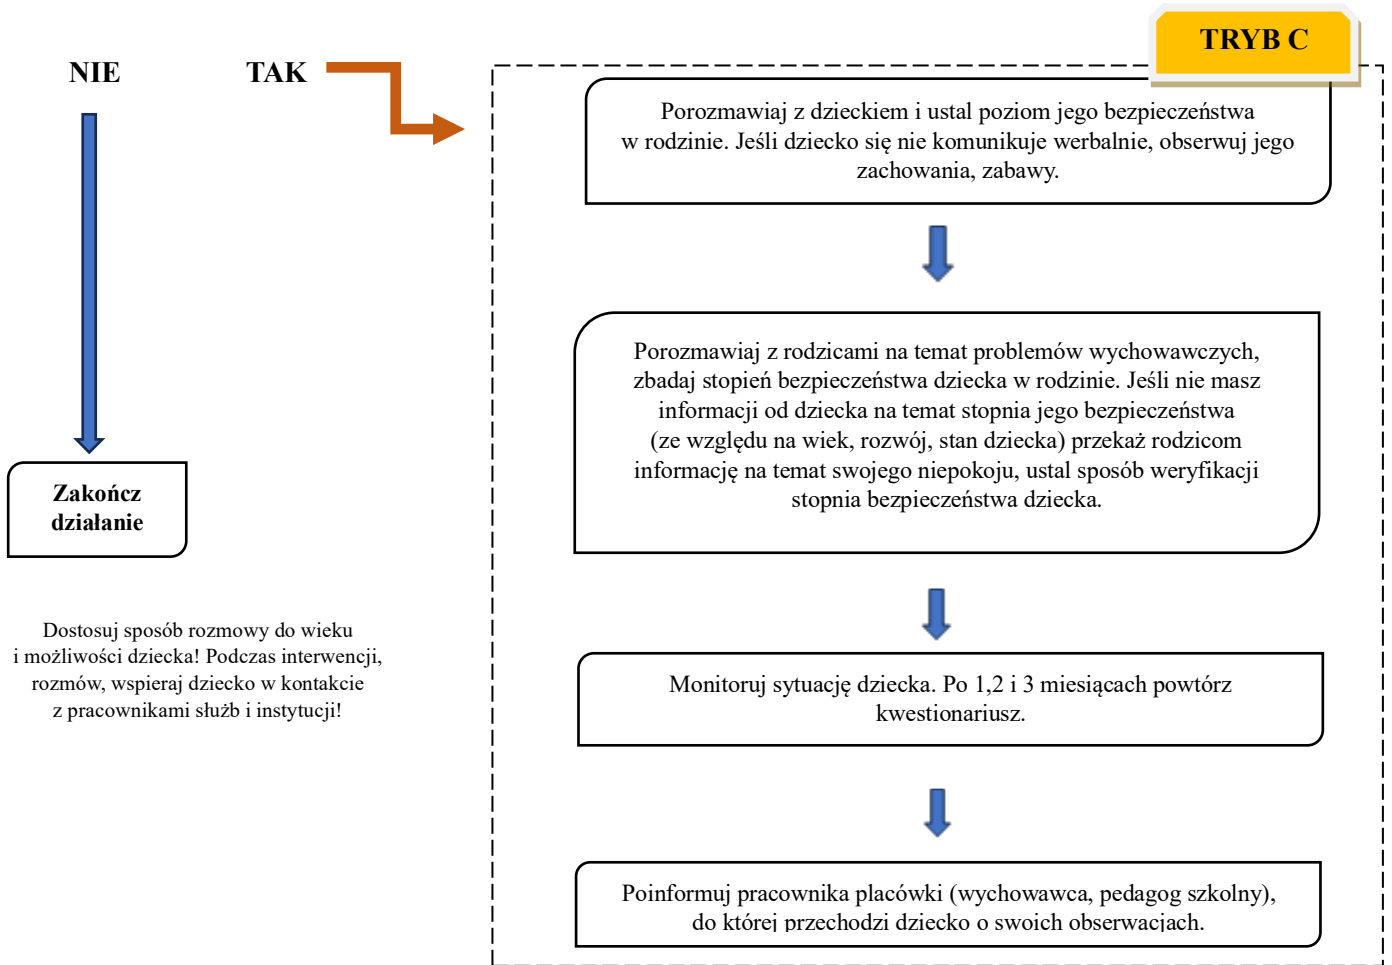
NIE

TAK

TRYB C

Porozmawiaj z dzieckiem i ustal poziom jego bezpieczeństwa w rodzinie. Jeśli dziecko się nie komunikuje werbalnie, obserwuj jego zachowania, zabawy.

Porozmawiaj z rodzicami na temat problemów wychowawczych, zbadaj stopień bezpieczeństwa dziecka w rodzinie. Jeśli nie masz informacji od dziecka na temat stopnia jego bezpieczeństwa (ze względu na wiek, rozwój, stan dziecka) przekaż rodzicom informację na temat swojego niepokoju, ustal sposób weryfikacji stopnia bezpieczeństwa dziecka.

Zakończ działanie

Dostosuj sposób rozmowy do wieku i możliwości dziecka! Podczas interwencji, rozmów, wspieraj dziecko w kontakcie z pracownikami służb i instytucji!

Monitoruj sytuację dziecka. Po 1,2 i 3 miesiącach powtórz kwestionariusz.

Poinformuj pracownika placówki (wychowawca, pedagog szkolny), do której przechodzi dziecko o swoich obserwacjach.